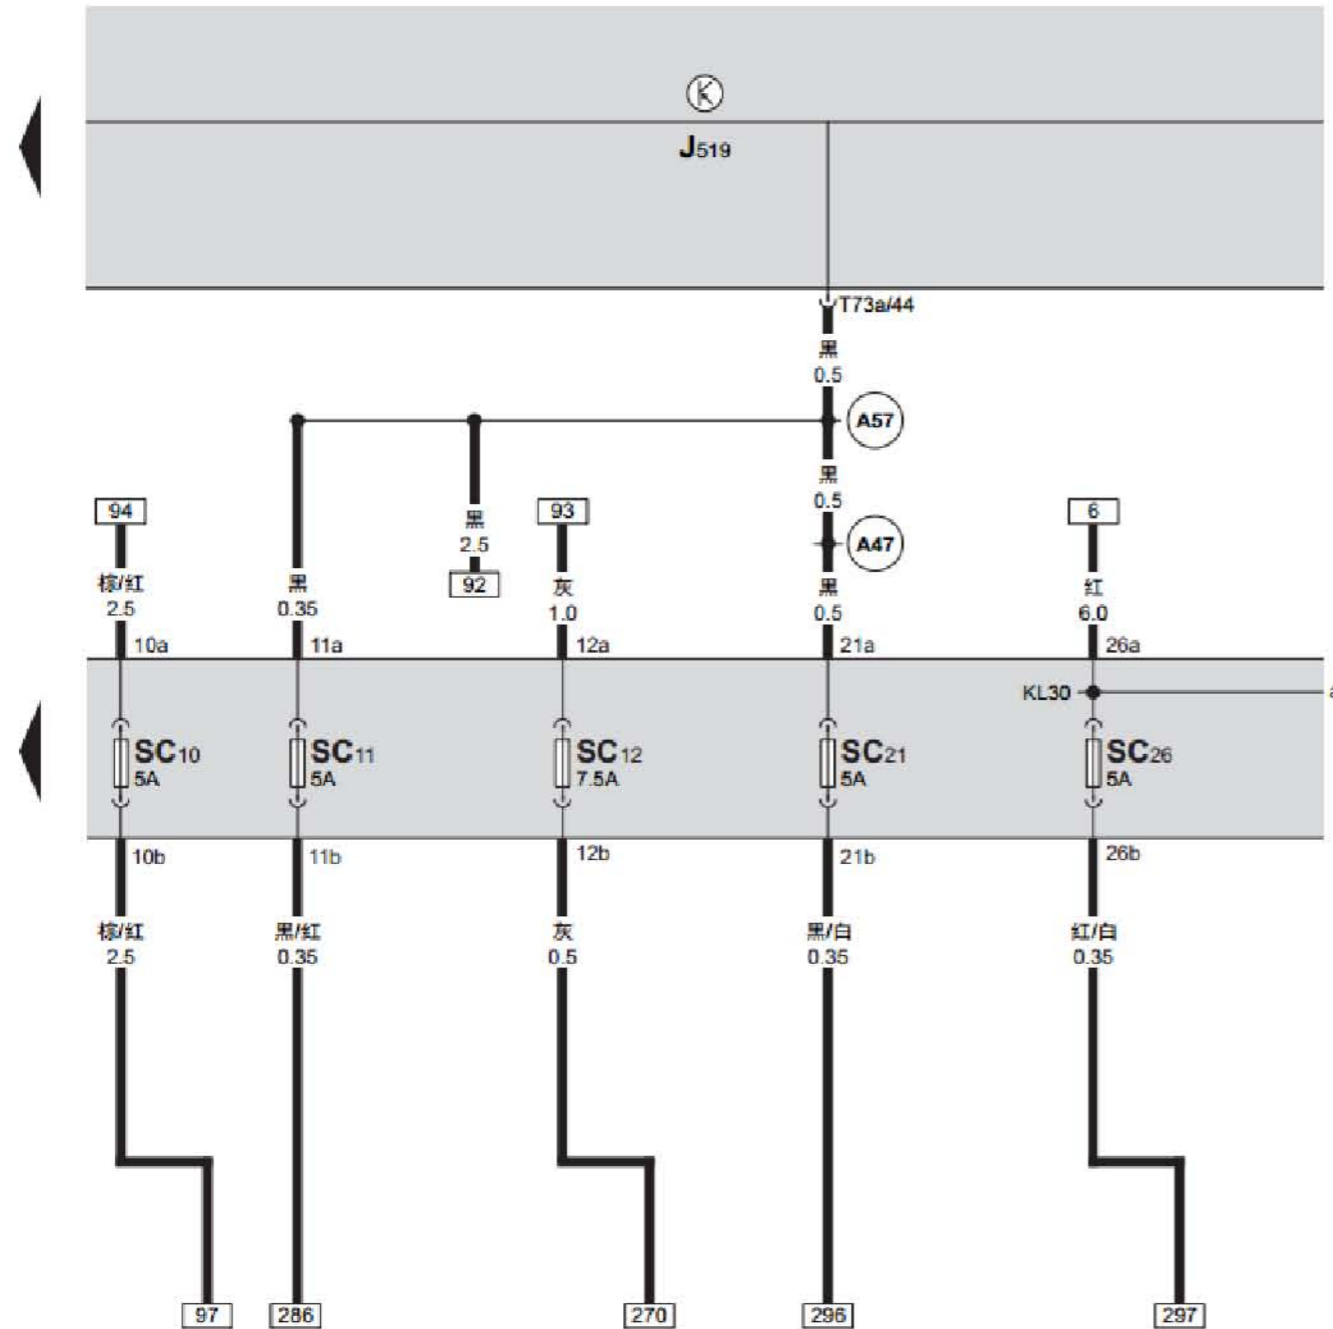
K

$J_{519}$

T73a/44

黑
0.5

A57

黑
0.5

A47

94

棕/红
2.5

10a

黑
0.35

11a

黑
2.5

92

93

灰
1.0

12a

黑
0.5

21a

6

红
6.0

26a

KL30

$SC_{10}$
5A

$SC_{11}$
5A

$SC_{12}$
7.5A

$SC_{21}$
5A

$SC_{26}$
5A

10b

11b

12b

21b

26b

棕/红
2.5

黑/红
0.35

灰
0.5

黑/白
0.35

红/白
0.35

97

286

270

296

297